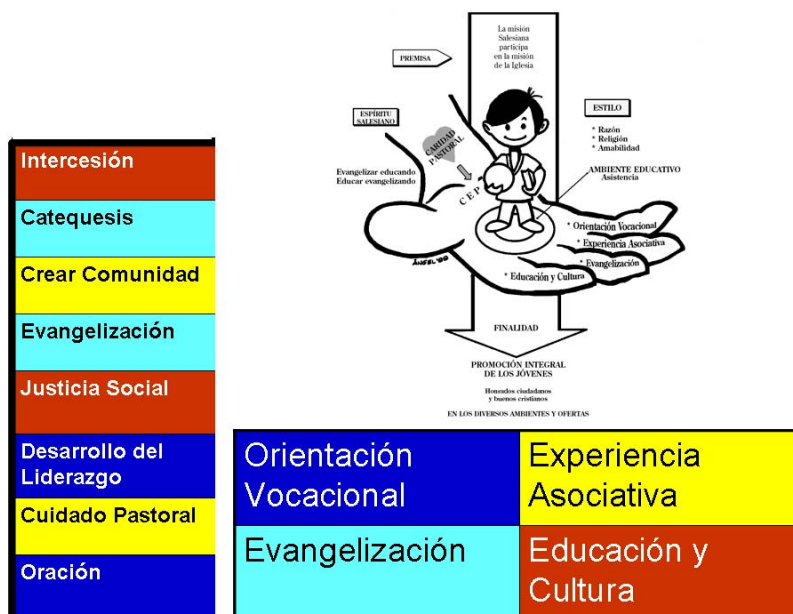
Intercesión

Catequesis

Crear Comunidad

Evangelización

Justicia Social

Desarrollo del Liderazgo

Cuidado Pastoral

Oración

PREMISA

La misión Salesiana participa en la misión de la Iglesia

ESPÍRITU SALESIANO

CARIDAD PASTORAL

Evangelizar educando
Educar evangelizando

CEP

ESTILO
* Razón
* Religión
* Amabilidad

AMBIENTE EDUCATIVO
Asistencia

* Orientación Vocacional
* Experiencia Asociativa
* Evangelización
* Educación y Cultura

ÁNGEL '99

FINALIDAD

PROMOCIÓN INTEGRAL DE LOS JÓVENES

Honrados ciudadanos y buenos cristianos

EN LOS DIVERSOS AMBIENTES Y OFERTAS

| Orientación Vocacional | Experiencia Asociativa |
|---|---|
| Evangelización | Educación y Cultura |